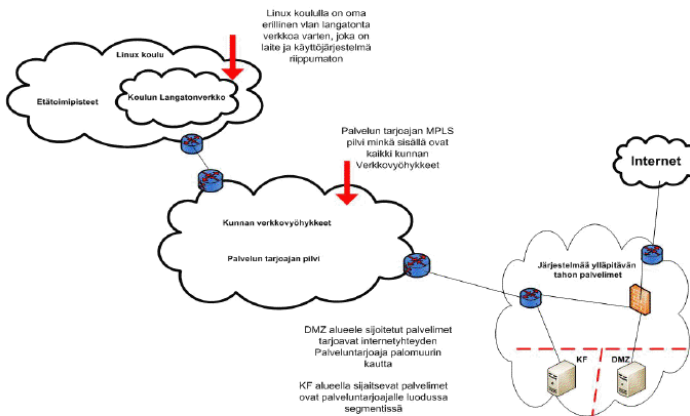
Linux koululla on oma erillinen vlan langatonta verkkoa varten, joka on laite ja käyttöjärjestelmä riippumaton

Linux koulu

Etätoimipisteet

Koulun Langatonverkko

Palvelun tarjoajan MPLS pilvi minkä sisällä ovat kaikki kunnan Verkkovyöhykkeet

Internet

Kunnan verkkovyöhykkeet

Palvelun tarjoajan pilvi

Järjestelmää ylläpitävän tahon palvelimet

DMZ alueele sijoitetut palvelimet tarjoavat internetyhteyden Palveluntarjoaja palomuurin kautta

KF alueella sijaitsevat palvelimet ovat palveluntarjoajalle luodussa segmentissä

KF

DMZ